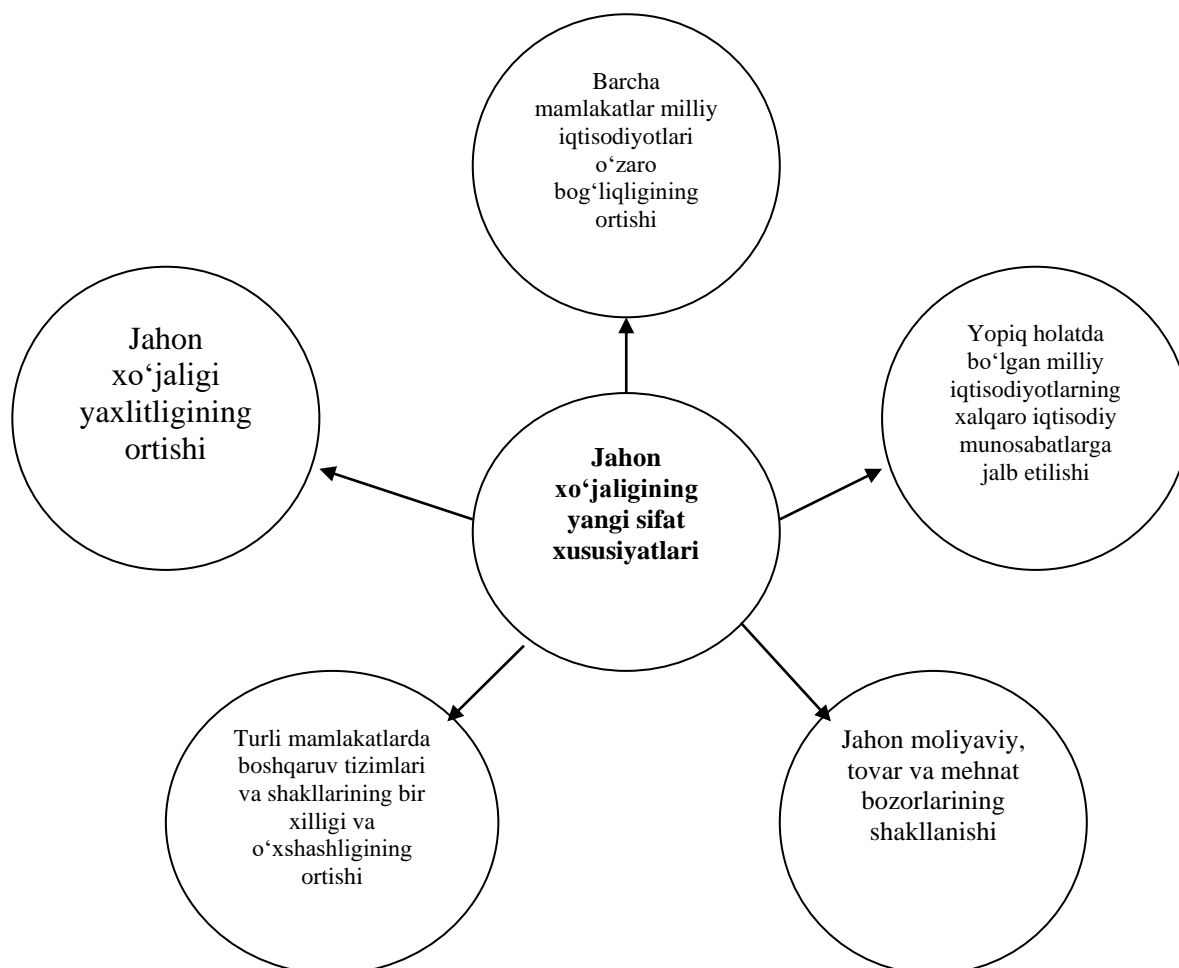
Barcha mamlakatlar milliy iqtisodiyotlari o‘zaro bog‘liqligining ortishi

Jahon xo‘jaligi yaxlitligining ortishi

Jahon xo‘jaligining yangi sifat xususiyatlari

Yopiq holatda bo‘lgan milliy iqtisodiyotlarning xalqaro iqtisodiy munosabatlarga jalb etilishi

Turli mamlakatlarda boshqaruv tizimlari va shakllarining bir xilligi va o‘xshashligining ortishi

Jahon moliyaviy, tovar va mehnat bozorlarining shakllanishi